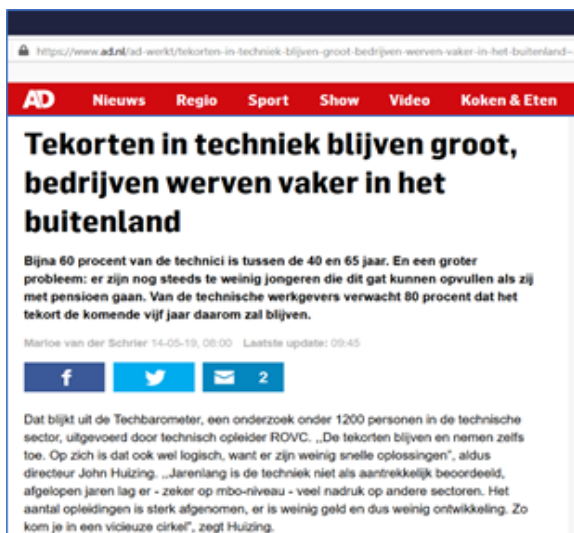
https://www.ad.nl/ad-werkt/tekorten-in-techniek-blijven-groot-bedrijven-werven-vaker-in-het-buitenland~

AD Nieuws Regio Sport Show Video Koken & Eten

Tekorten in techniek blijven groot, bedrijven werven vaker in het buitenland

Bijna 60 procent van de technici is tussen de 40 en 65 jaar. En een groter probleem: er zijn nog steeds te weinig jongeren die dit gat kunnen opvullen als zij met pensioen gaan. Van de technische werkgevers verwacht 80 procent dat het tekort de komende vijf jaar daarom zal blijven.

Marloe van der Schrier 14-05-19, 08:00 Laatste update: 09:45

f 2

Dat blijkt uit de Techbarometer, een onderzoek onder 1200 personen in de technische sector, uitgevoerd door technisch opleider ROVC. „De tekorten blijven en nemen zelfs toe. Op zich is dat ook wel logisch, want er zijn weinig snelle oplossingen", aldus directeur John Huizing. „Jarenlang is de techniek niet als aantrekkelijk beoordeeld, afgelopen jaren lag er - zeker op mbo-niveau - veel nadruk op andere sectoren. Het aantal opleidingen is sterk afgenomen, er is weinig geld en dus weinig ontwikkeling. Zo kom je in een vicieuze cirkel", zegt Huizing.